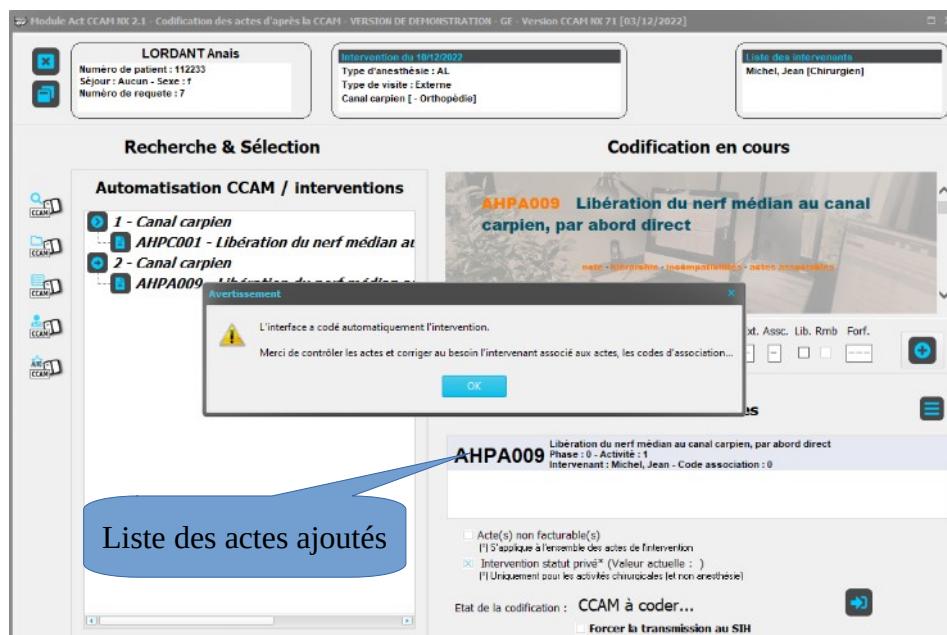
Module Act CCAM NX 2.1 - Codification des actes d'après la CCAM - VERSION DE DEMONSTRATION - GE - Version CCAM NX 71 [03/12/2022]

LORDANT Anais
Numéro de patient : 112233
Séjour : Aucun - Sexe : f
Numéro de requete : 7

Intervention du 10/12/2022
Type d'anesthésie : AL
Type de visite : Externe
Canal carpien [ - Orthopédie]

Liste des intervenants
Michel, Jean [Chirurgien]

Recherche & Sélection

Codification en cours

Automatisation CCAM / interventions

1 - Canal carpien
AHPC001 - Libération du nerf médian au
2 - Canal carpien
AHPA009 - Libération du nerf médian au

AHPA009 Libération du nerf médian au canal carpien, par abord direct

note - hiérarchie - incompatibilités - actes associables

Avertissement

L'interface a codé automatiquement l'intervention.

Merci de contrôler les actes et corriger au besoin l'intervenant associé aux actes, les codes d'association...

OK

Ext. Assc. Lib. Rmb Forf.

es

AHPA009 Libération du nerf médian au canal carpien, par abord direct
Phase : 0 - Activité : 1
Intervenant : Michel, Jean - Code association : 0

Liste des actes ajoutés

Acte(s) non facturable(s)
[*] S'applique à l'ensemble des actes de l'intervention
Intervention statut privé* (Valeur actuelle : )
[*] Uniquement pour les activités chirurgicales (et non anesthésie)

Etat de la codification : CCAM à coder...

Forcer la transmission au SIH